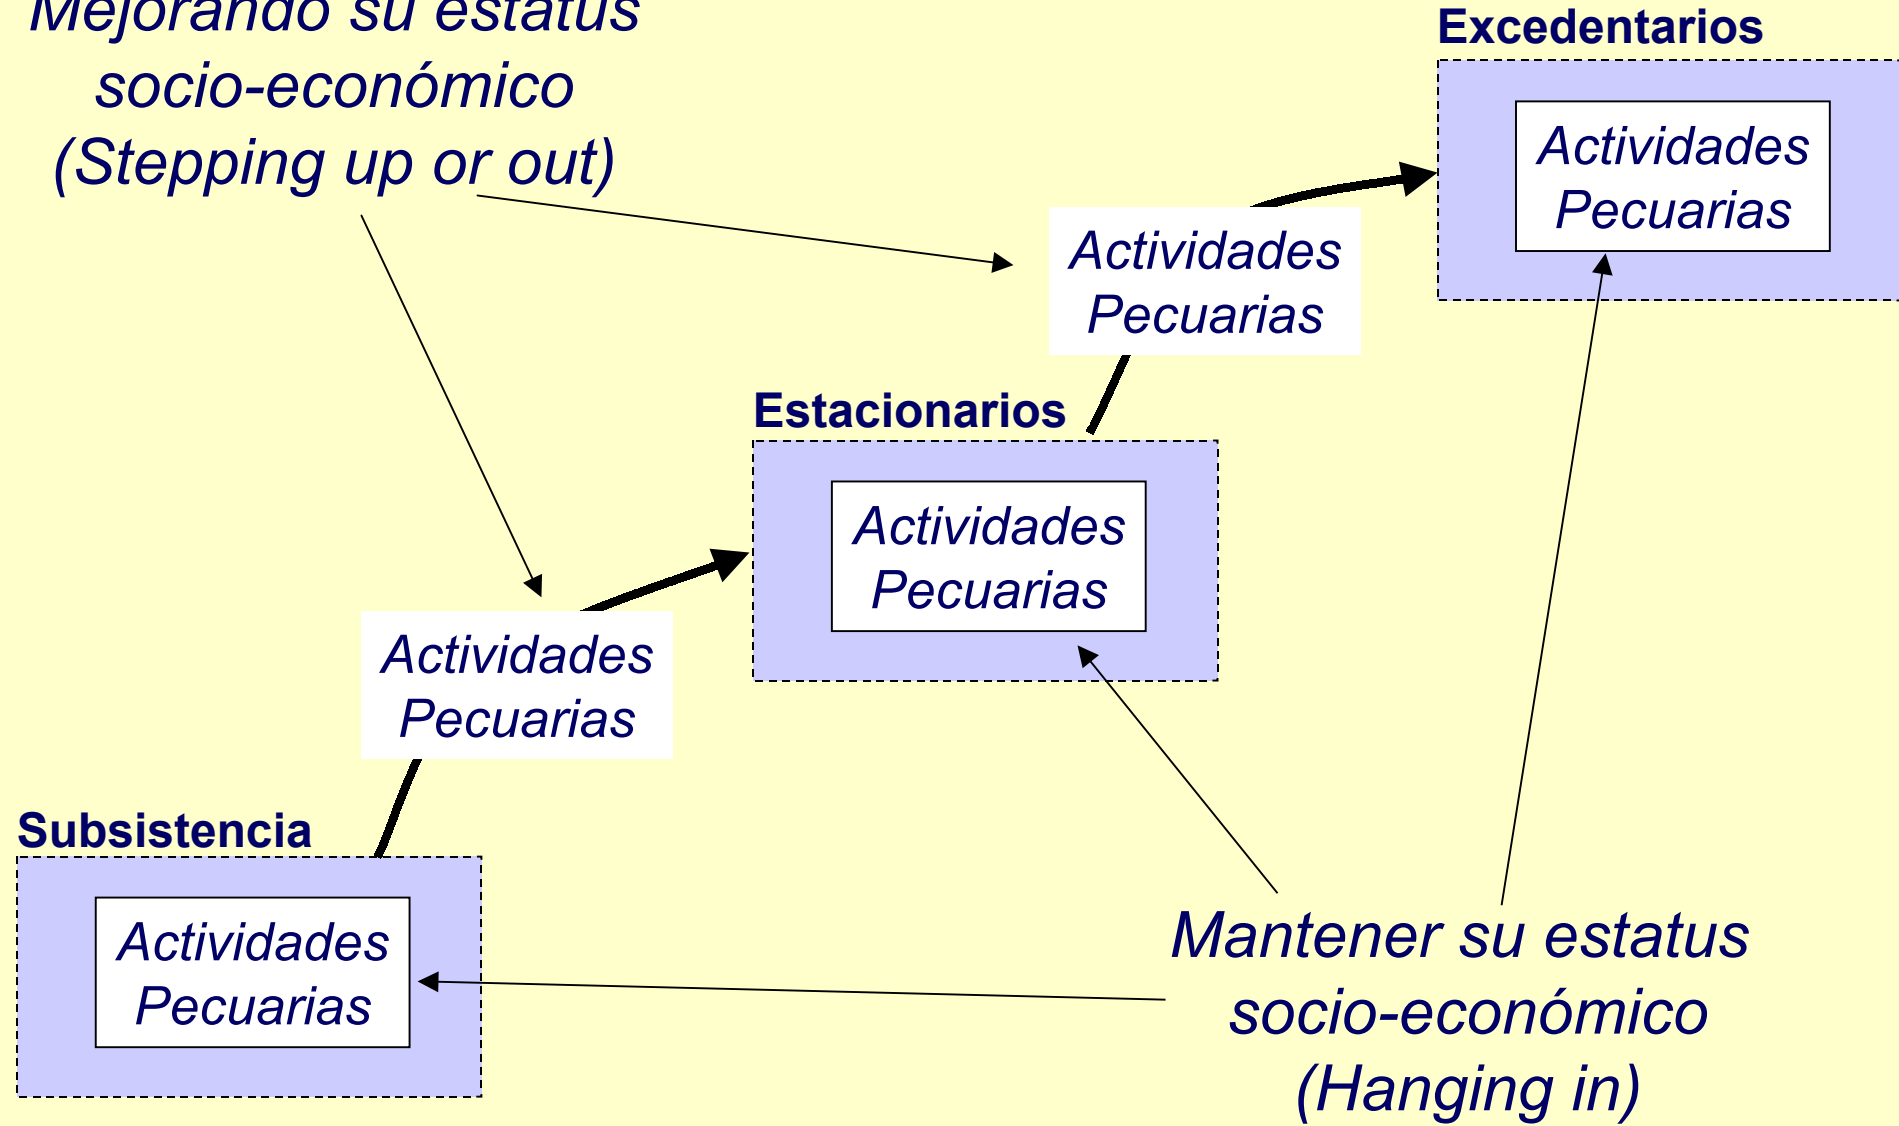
Mejorando su estatus socio-económico (Stepping up or out)

Excedentarios

Actividades Pecuarias

Actividades Pecuarias

Estacionarios

Actividades Pecuarias

Actividades Pecuarias

Subsistencia

Actividades Pecuarias

Mantener su estatus socio-económico (Hanging in)